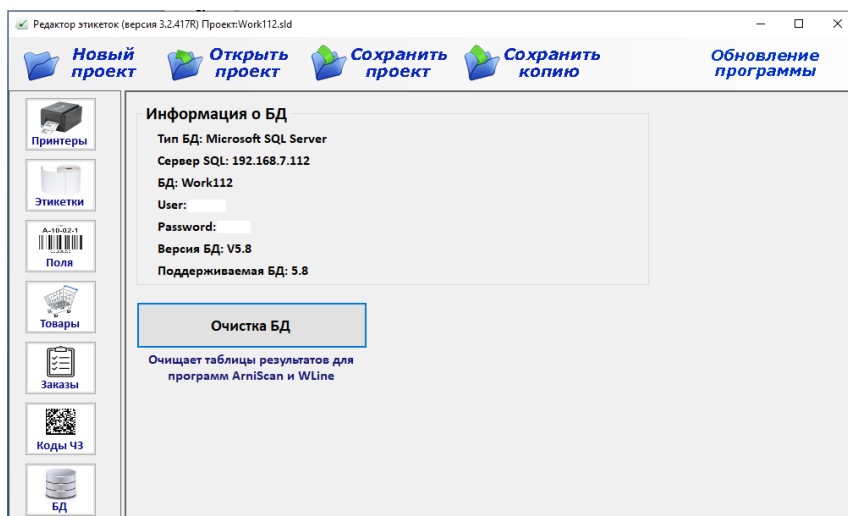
Редактор этикеток (версия 3.2.417R) Проект:Work112.sld

Новый проект
Открыть проект
Сохранить проект
Сохранить копию
Обновление программы

Принтеры
Этикетки
A-10-02-1
Поля
Товары
Заказы
Коды ЧЗ
БД

Информация о БД
Тип БД: Microsoft SQL Server
Сервер SQL: 192.168.7.112
БД: Work112
User:
Password:
Версия БД: V5.8
Поддерживаемая БД: 5.8

Очистка БД

Очищает таблицы результатов для программ ArniScan и WLine